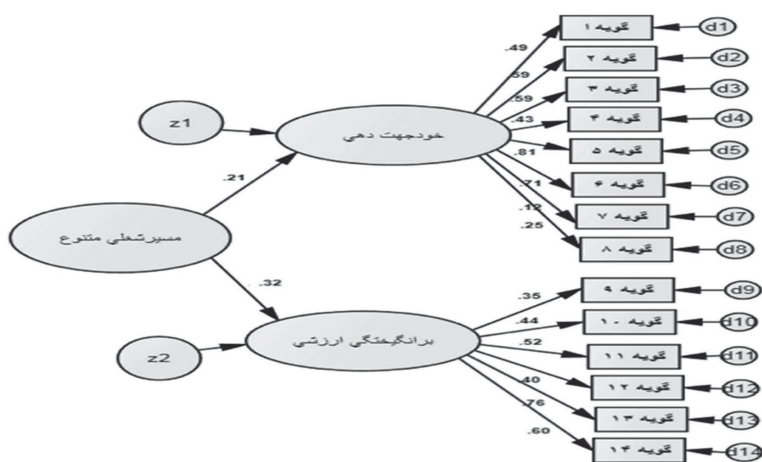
z1

خودجهت دهی

.21

مسیرشغلی متنوع

.32

z2

برانگیختگی ارزشی

.49
.59
.59
.43
.81
.71
.12
.25

گویه ۱ d1
گویه ۲ d2
گویه ۳ d3
گویه ۴ d4
گویه ۵ d5
گویه ۶ d6
گویه ۷ d7
گویه ۸ d8

.35
.44
.52
.40
.76
.60

گویه ۹ d9
گویه ۱۰ d10
گویه ۱۱ d11
گویه ۱۲ d12
گویه ۱۳ d13
گویه ۱۴ d14